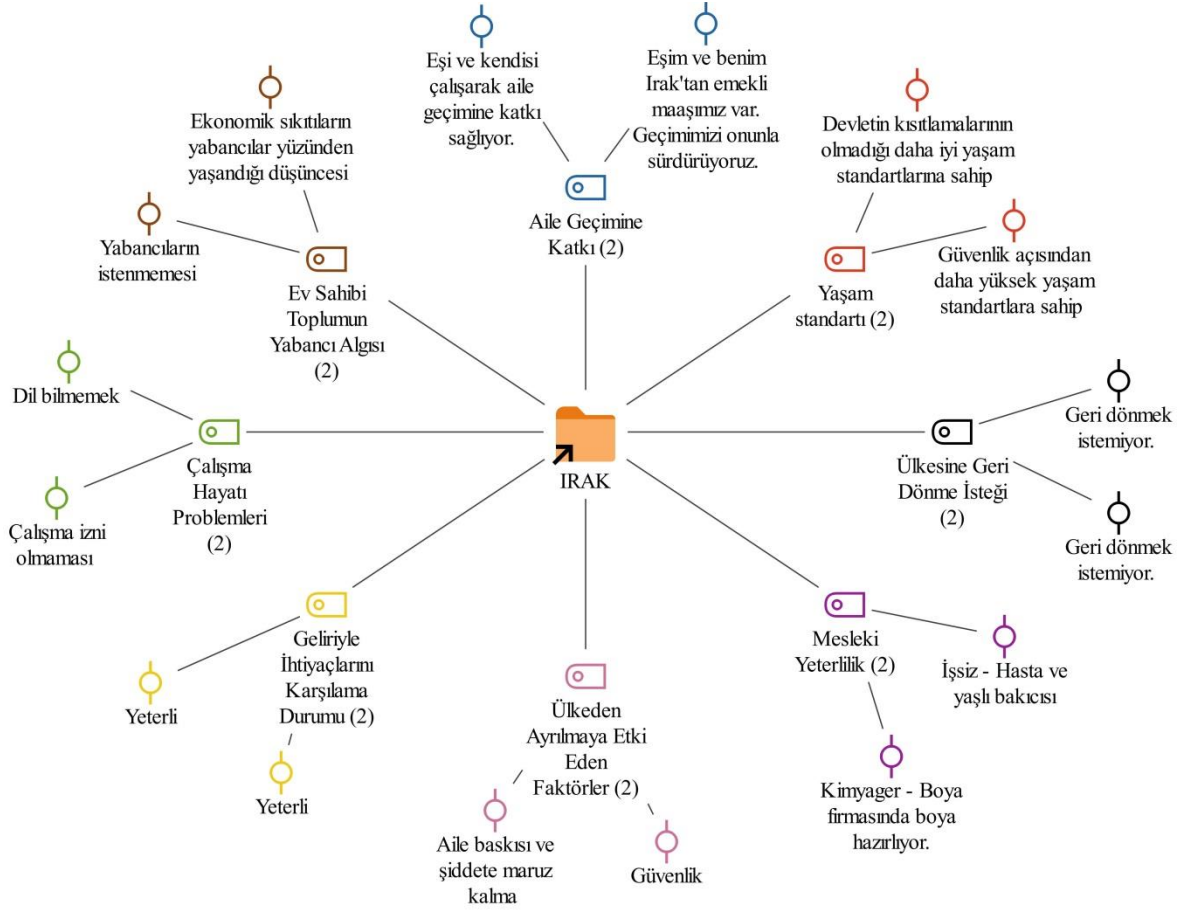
Eşi ve kendisi çalışarak aile geçimine katkı sağlıyor.

Eşim ve benim Irak'tan emekli maaşımız var. Geçimimizi onunla sürdürüyoruz.

Ekonomik sıkıtıların yabancılar yüzünden yaşandığı düşüncesi

Aile Geçimine Katkı (2)

Devletin kısıtlamalarının olmadığı daha iyi yaşam standartlarına sahip

Yabancıların istenmemesi

Ev Sahibi Toplumun Yabancı Algısı (2)

Güvenlik açısından daha yüksek yaşam standartlara sahip

Yaşam standartı (2)

Dil bilmemek

IRAK

Geri dönmek istemiyor.

Ülkesine Geri Dönme İsteği (2)

Çalışma Hayatı Problemleri (2)

Çalışma izni olmaması

Geri dönmek istemiyor.

Geliriyle İhtiyaçlarını Karşılama Durumu (2)

Mesleki Yeterlilik (2)

İşsiz - Hasta ve yaşlı bakıcısı

Yeterli

Ülkeden Ayrılmaya Etki Eden Faktörler (2)

Yeterli

Kimyager - Boya firmasında boya hazırlıyor.

Aile baskısı ve şiddete maruz kalma

Güvenlik